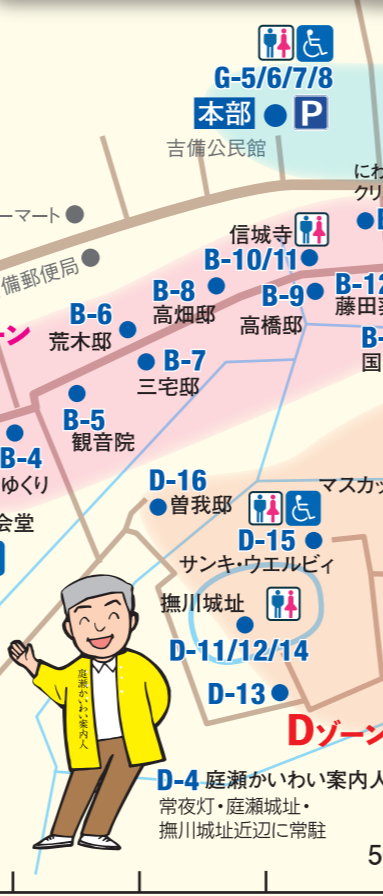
G-5/6/7/8
本部
P
吉備公民館
にわ
クリ
ーマート
備郵便局
信城寺
B-10/11
B-12
B-8
高畑邸
B-9
藤田
B-6
荒木邸
高橋邸
B-
国
ーン
B-7
三宅邸
B-5
観音院
B-4
ゆくり
D-16
曽我邸
マスカッ
会堂
D-15
サンキ・ウエルビィ
撫川城址
D-11/12/14
D-13
Dゾーン
庭瀬かいわい案内人
D-4 庭瀬かいわい案内人
常夜灯・庭瀬城址・
撫川城址近辺に常駐
5